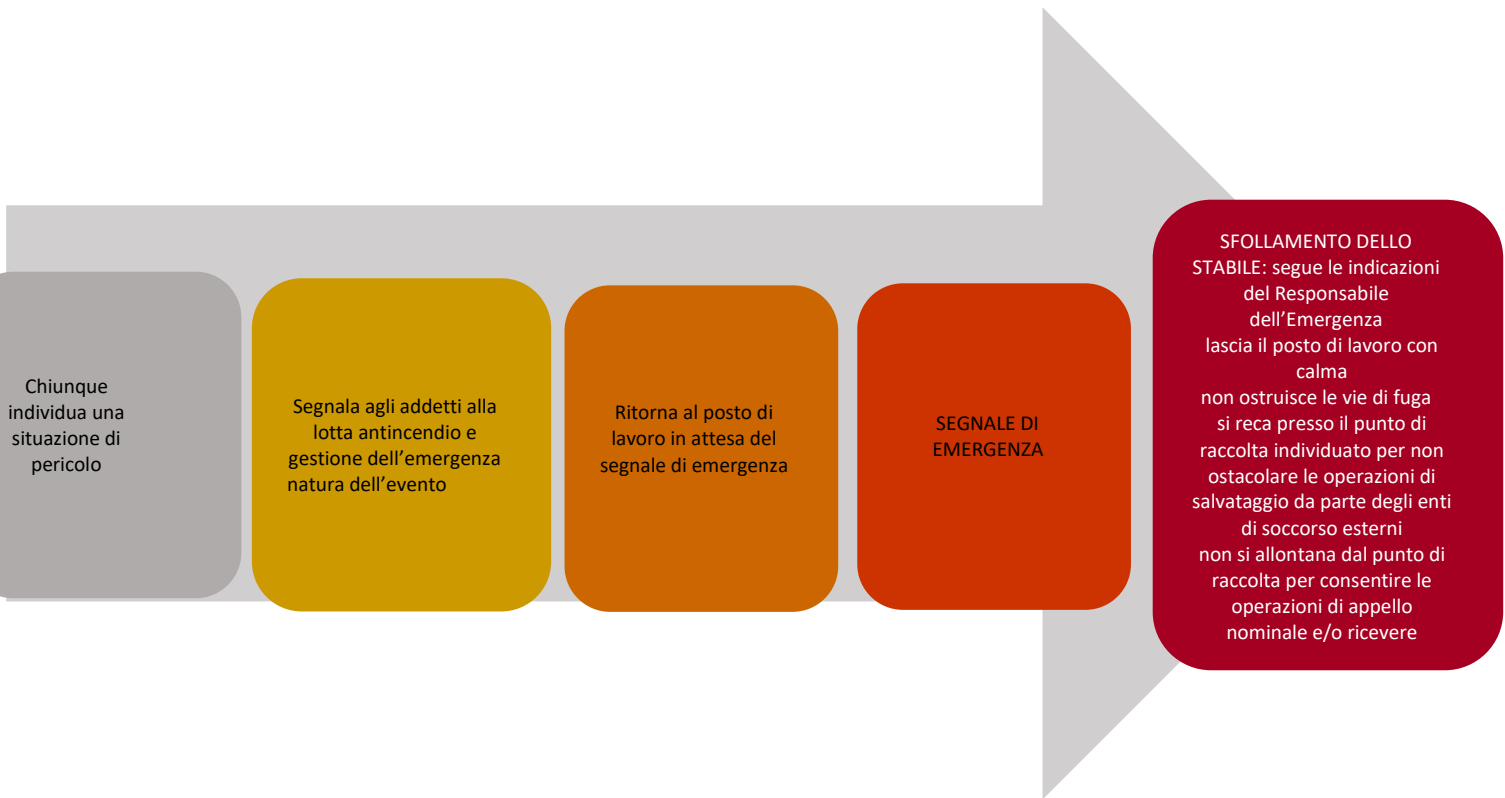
Chiunque individua una situazione di pericolo

Segnala agli addetti alla lotta antincendio e gestione dell’emergenza natura dell’evento

Ritorna al posto di lavoro in attesa del segnale di emergenza

SEGNALE DI EMERGENZA

SFOLLAMENTO DELLO STABILE: segue le indicazioni del Responsabile dell’Emergenza
lascia il posto di lavoro con calma
non ostruisce le vie di fuga
si reca presso il punto di raccolta individuato per non ostacolare le operazioni di salvataggio da parte degli enti di soccorso esterni
non si allontana dal punto di raccolta per consentire le operazioni di appello nominale e/o ricevere